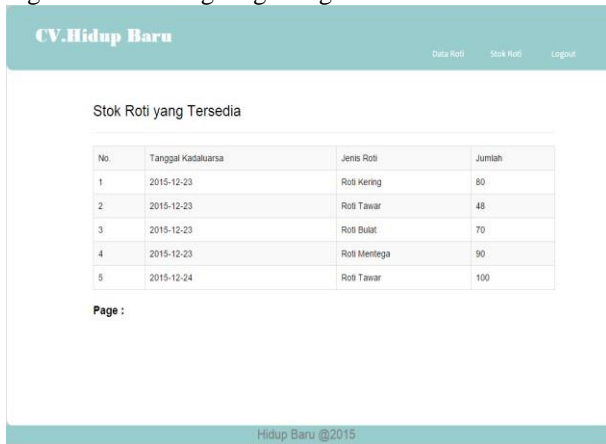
CV.Hidup Baru

Data Roti Stok Roti Logout

Stok Roti yang Tersedia

| No. | Tanggal Kadaluarsa | Jenis Roti | Jumlah |
|---|---|---|---|
| 1 | 2015-12-23 | Roti Kering | 80 |
| 2 | 2015-12-23 | Roti Tawar | 48 |
| 3 | 2015-12-23 | Roti Bulat | 70 |
| 4 | 2015-12-23 | Roti Mentega | 90 |
| 5 | 2015-12-24 | Roti Tawar | 100 |

Page :

Hidup Baru @2015